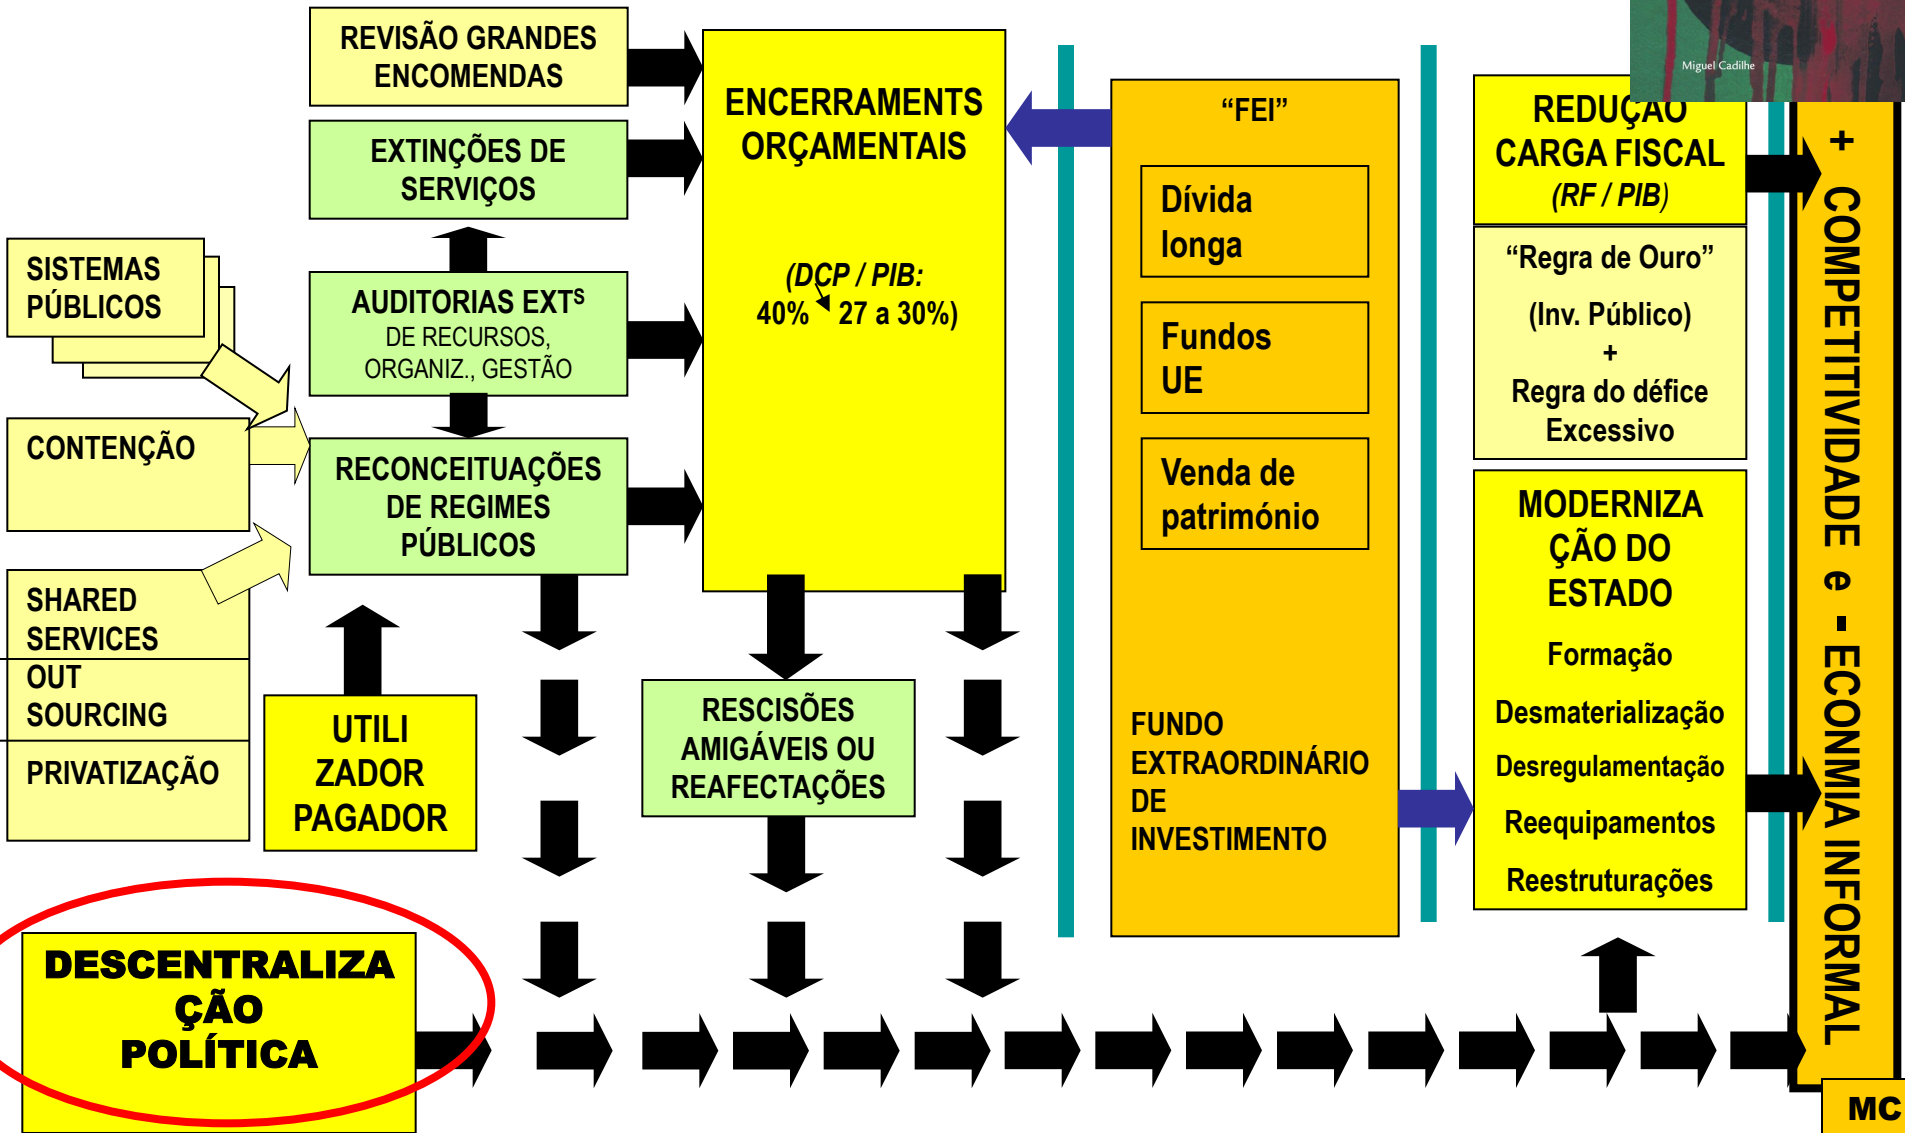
REVISÃO GRANDES ENCOMENDAS

EXTINÇÕES DE SERVIÇOS

AUDITORIAS EXT$^S$ DE RECURSOS, ORGANIZ., GESTÃO

RECONCEITUAÇÕES DE REGIMES PÚBLICOS

SISTEMAS PÚBLICOS

CONTENÇÃO

SHARED SERVICES

OUT SOURCING

PRIVATIZAÇÃO

UTILI ZADOR PAGADOR

ENCERRAMENTS ORÇAMENTAIS

(DCP / PIB: 40% 27 a 30%)

RESCISÕES AMIGÁVEIS OU REAFECTAÇÕES

"FEI"

Dívida longa

Fundos UE

Venda de património

FUNDO EXTRAORDINÁRIO DE INVESTIMENTO

Miguel Cadilhe

REDUÇÃO CARGA FISCAL (RF / PIB)

"Regra de Ouro" (Inv. Público) + Regra do défice Excessivo

MODERNIZA ÇÃO DO ESTADO

Formação

Desmaterialização

Desregulamentação

Reequipamentos

Reestruturações

+ COMPETITIVIDADE e - ECONMIA INFORMAL

DESCENTRALIZA ÇÃO POLÍTICA

MC